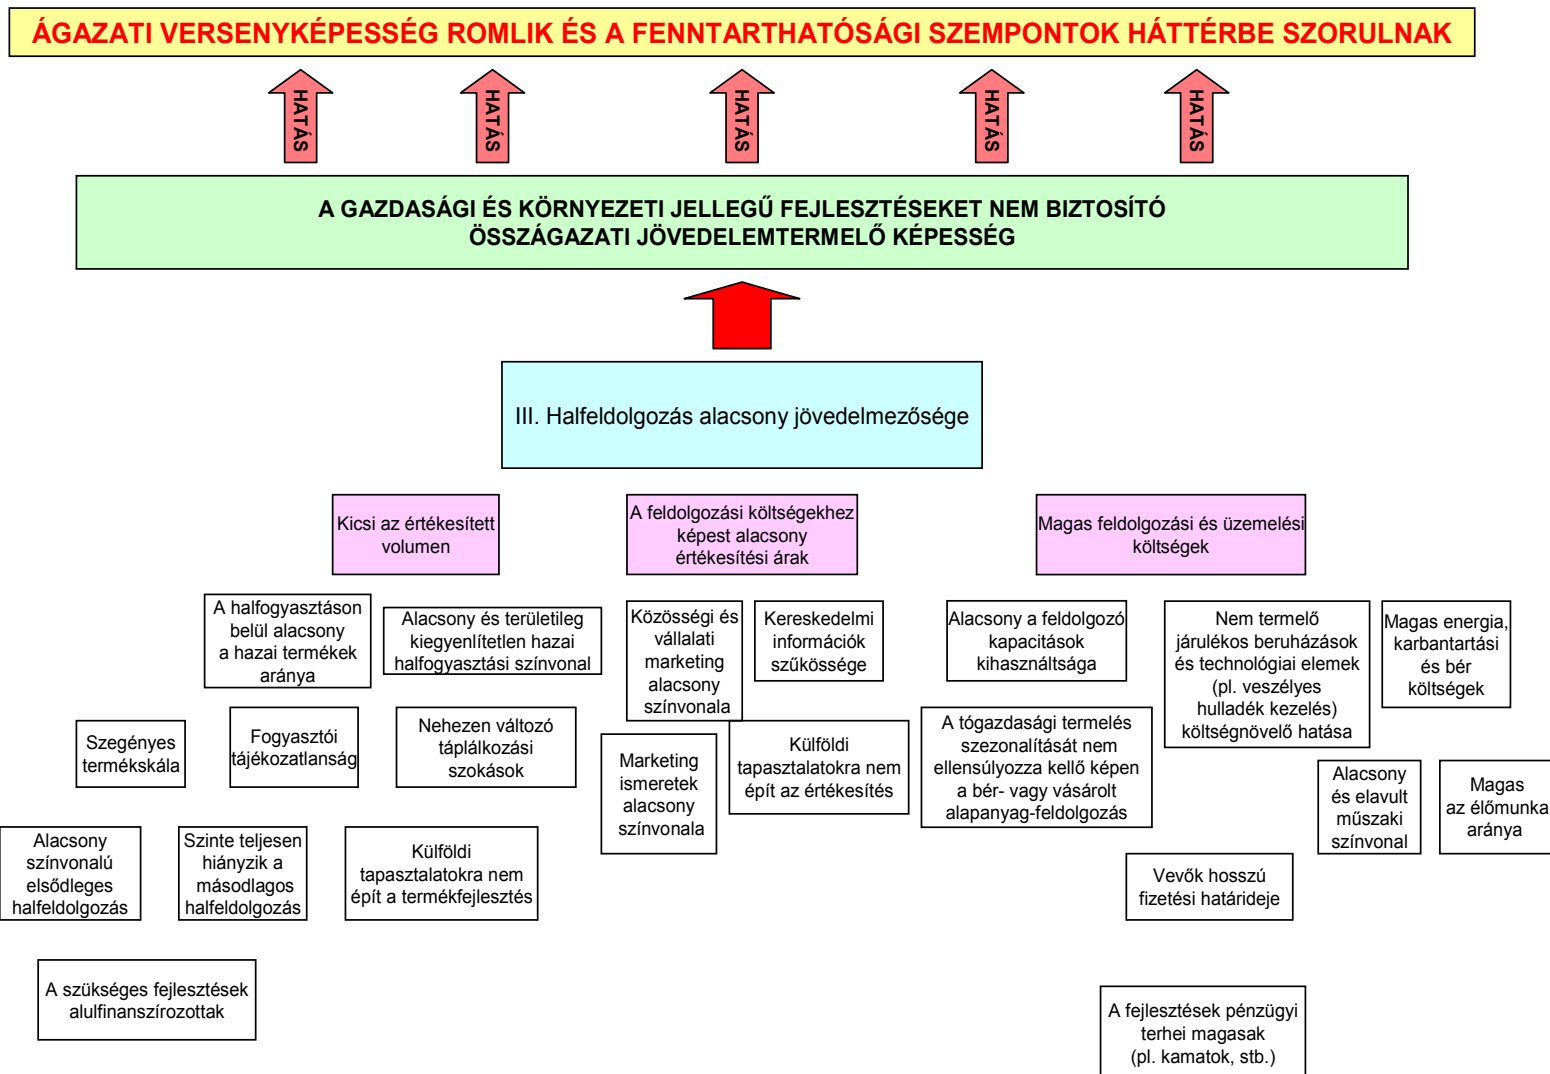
ÁGAZATI VERSENYKÉPESSÉG ROMLIK ÉS A FENNTARTHATÓSÁGI SZEMPONTOK HÁTTÉRBE SZORULNAK

HATÁS

HATÁS

HATÁS

HATÁS

HATÁS

A GAZDASÁGI ÉS KÖRNYEZETI JELLEGŰ FEJLESZTÉSEKET NEM BIZTOSÍTÓ ÖSSZÁGAZATI JÖVEDELEMTERMELŐ KÉPESSÉG

III. Halfeldolgozás alacsony jövedelmezősége

Kicsi az értékesített volumen

A feldolgozási költségekhez képest alacsony értékesítési árak

Magas feldolgozási és üzemelési költségek

A halfogyasztáson belül alacsony a hazai termékek aránya

Alacsony és területileg kiegyenlítetlen hazai halfogyasztási színvonal

Közösségi és vállalati marketing alacsony színvonala

Kereskedelmi információk szűkössége

Alacsony a feldolgozó kapacitások kihasználtsága

Nem termelő járulékos beruházások és technológiai elemek (pl. veszélyes hulladék kezelés) költségnövelő hatása

Magas energia, karbantartási és bér költségek

Szegényes termékskála

Fogyasztói tájékozatlanság

Nehezen változó táplálkozási szokások

Marketing ismeretek alacsony színvonala

Külföldi tapasztalatokra nem épít az értékesítés

A tógazdasági termelés szezonalítását nem ellensúlyozza kellő képen a bér- vagy vásárolt alapanyag-feldolgozás

Alacsony és elavult műszaki színvonal

Magas az élőmunka aránya

Alacsony színvonalú elsődleges halfeldolgozás

Szinte teljesen hiányzik a másodlagos halfeldolgozás

Külföldi tapasztalatokra nem épít a termékfejlesztés

Vevők hosszú fizetési határideje

A szükséges fejlesztések alulfinanszírozottak

A fejlesztések pénzügyi terhei magasak (pl. kamatok, stb.)